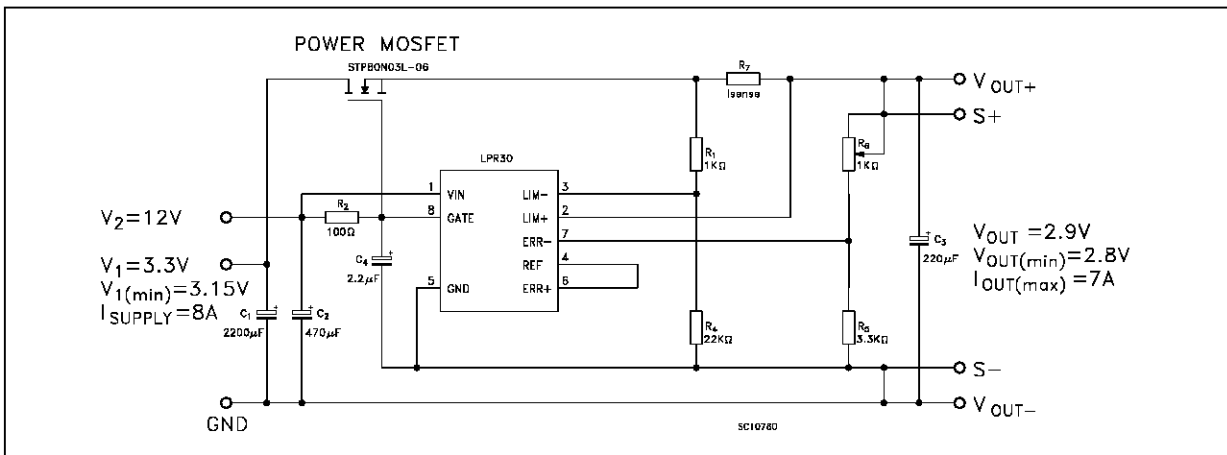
POWER MOSFET
STP80N03L-06
$R_7$
Isense
$V_{OUT+}$
S+
LPR30
$R_1$
1KΩ
$R_8$
1KΩ
1 VIN
8 GATE
5 GND
LIM− 3
LIM+ 2
ERR− 7
REF 4
ERR+ 6
$V_2$=12V
$R_2$
100Ω
$V_1$=3.3V
$V_{1(min)}$=3.15V
$I_{SUPPLY}$=8A
$C_4$
2.2μF
$C_1$
2200μF
$C_2$
470μF
$C_3$
220μF
$V_{OUT}$ =2.9V
$V_{OUT(min)}$=2.8V
$I_{OUT(max)}$ =7A
$R_4$
22KΩ
$R_6$
3.3KΩ
S−
GND
$V_{OUT-}$
SC10780